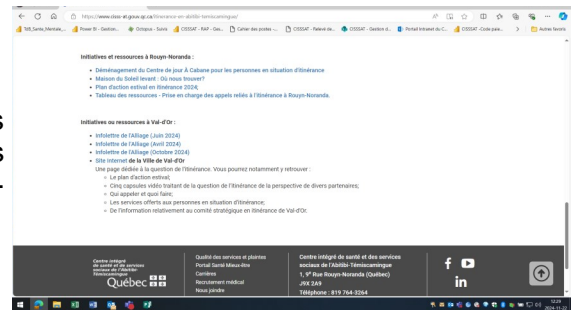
https://www.cisss-at.gouv.qc.ca/itinerance-en-abitibi-temiscamingue/

TdB_Sante_Mentale_... Power BI - Gestion... Octopus - Suivis CISSSAT - RAP - Ges... Cahier des postes -... CISSSAT - Relevé de... CISSSAT - Gestion d... Portail Intranet du C... CISSSAT -Code paie... Autres favoris

Initiatives et ressources à Rouyn-Noranda :

Déménagement du Centre de jour À Cabane pour les personnes en situation d'itinérance
Maison du Soleil levant : Où nous trouver?
Plan d'action estival en itinérance 2024;
Tableau des ressources - Prise en charge des appels reliés à l'itinérance à Rouyn-Noranda.

Initiatives ou ressources à Val-d'Or :

Infolettre de l'Alliage (Juin 2024)
Infolettre de l'Alliage (Avril 2024)
Infolettre de l'Alliage (Octobre 2024)
Site internet de la Ville de Val-d'Or
Une page dédiée à la question de l'itinérance. Vous pourrez notamment y retrouver :
Le plan d'action estival;
Cinq capsules vidéo traitant de la question de l'itinérance de la perspective de divers partenaires;
Qui appeler et quoi faire;
Les services offerts aux personnes en situation d'itinérance;
De l'information relativement au comité stratégique en itinérance de Val-d'Or.

Centre intégré de santé et de services sociaux de l'Abitibi-Témiscamingue
Québec

Qualité des services et plaintes
Portail Santé Mieux-être
Carrières
Recrutement médical
Nous joindre

Centre intégré de santé et des services sociaux de l'Abitibi-Témiscamingue
1, 9e Rue Rouyn-Noranda (Québec)
J9X 2A9
Téléphone : 819 764-3264

12:23
2024-11-22